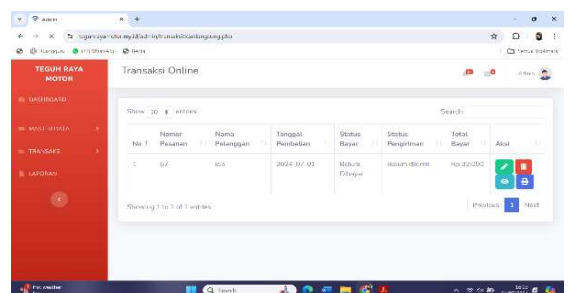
Admin
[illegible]
Beranda
Semua Bookmark

TEGUH RAYA MOTOR

DASHBOARD
MASTER DATA
TRANSAKSI
LAPORAN

Transaksi Online

Admin

Show 10 entries

Search:

| No | Nomor Pesanan | Nama Pelanggan | Tanggal Pembelian | Status Bayar | Status Pengiriman | Total Bayar | Aksi |
|---|---|---|---|---|---|---|---|
| 1 | 57 | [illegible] | 2024-07-01 | Belum Dibayar | Belum dikirim | Rp.12.000 | |

Showing 1 to 1 of 1 entries

Previous 1 Next

Search